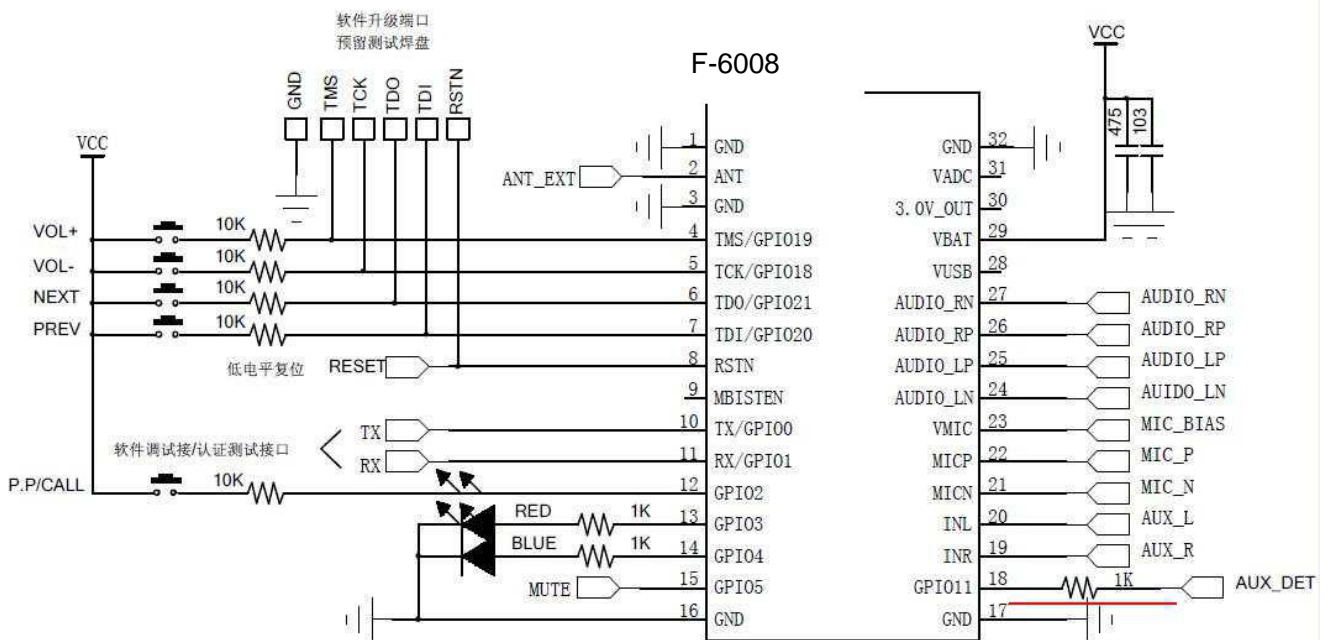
软件升级端口
预留测试焊盘

GND TMS TCK TDO TDI RSTN

F-6008

VCC

VCC

475 103

VOL+ 10K
VOL- 10K
NEXT 10K
PREV 10K

低电平复位

RESET

软件调试接/认证测试接口

TX
RX

P.P/CALL 10K

RED 1K
BLUE 1K

MUTE

ANT_EXT

1 GND
2 ANT
3 GND
4 TMS/GPIO19
5 TCK/GPIO18
6 TDO/GPIO21
7 TDI/GPIO20
8 RSTN
9 MBISTEN
10 TX/GPIO0
11 RX/GPIO1
12 GPIO2
13 GPIO3
14 GPIO4
15 GPIO5
16 GND

32 GND
31 VADC
30 3.0V_OUT
29 VBAT
28 VUSB
27 AUDIO_RN
26 AUDIO_RP
25 AUDIO_LP
24 AUDIO_LN
23 VMIC
22 MICP
21 MICN
20 INL
19 INR
18 GPIO11
17 GND

AUDIO_RN
AUDIO_RP
AUDIO_LP
AUIDO_LN
MIC_BIAS
MIC_P
MIC_N
AUX_L
AUX_R
1K AUX_DET